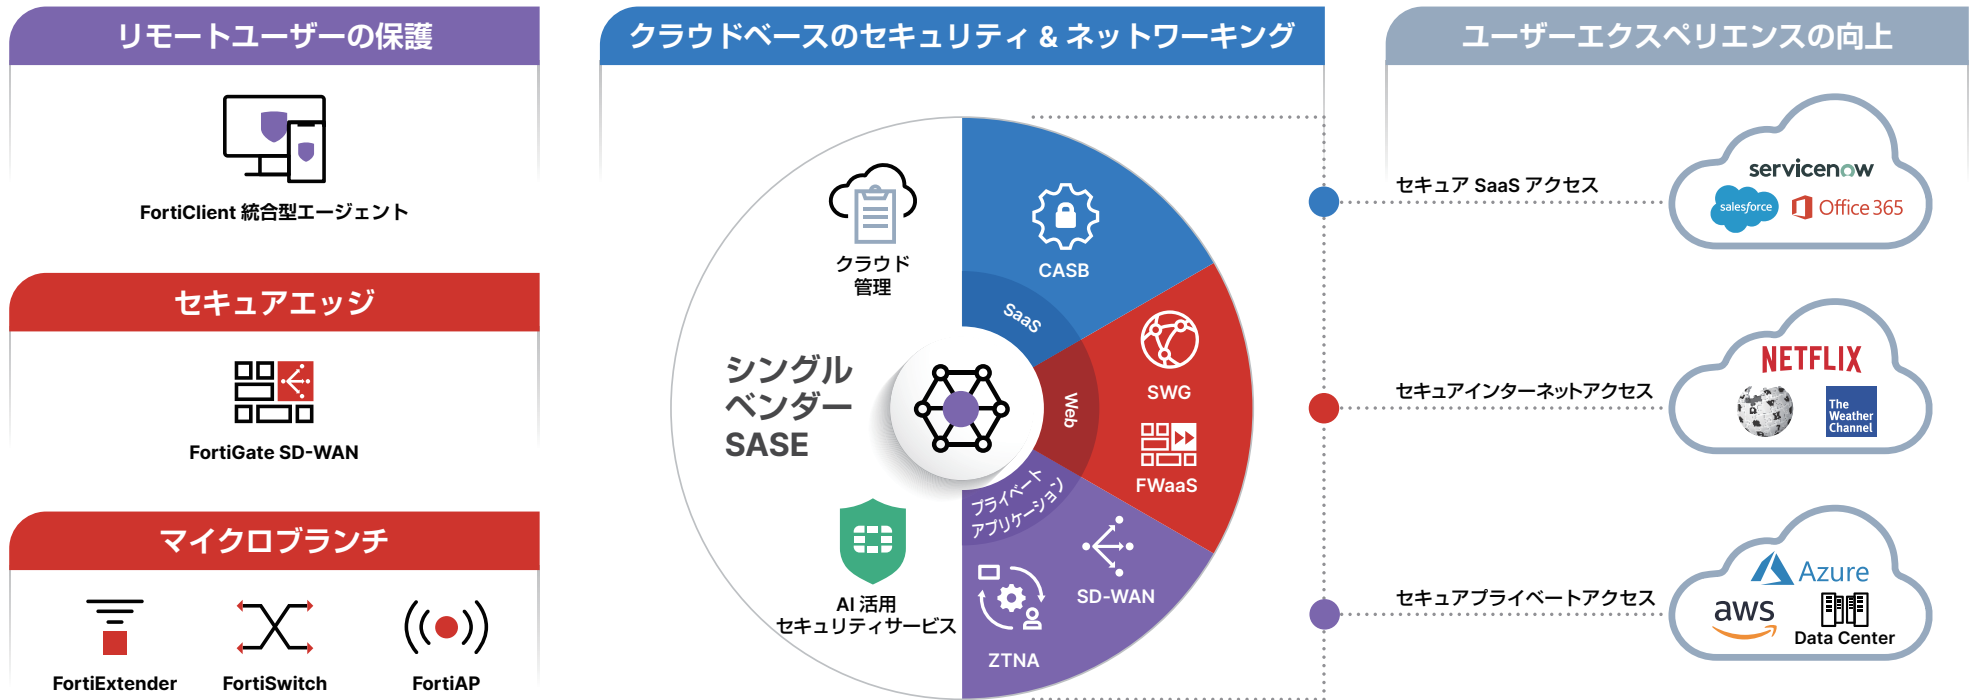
リモートユーザーの保護

FortiClient 統合型エージェント

セキュアエッジ

FortiGate SD-WAN

マイクロブランチ

FortiExtender

FortiSwitch

FortiAP

クラウドベースのセキュリティ & ネットワーキング

クラウド
管理

CASB

SaaS

SWG

Web

FWaaS

シングル
ベンダー
SASE

プライベート
アプリケーション

SD-WAN

ZTNA

AI 活用
セキュリティサービス

ユーザーエクスペリエンスの向上

セキュア SaaS アクセス

servicenow

salesforce

Office 365

セキュアインターネットアクセス

NETFLIX

The Weather Channel

セキュアプライベートアクセス

Azure

aws

Data Center